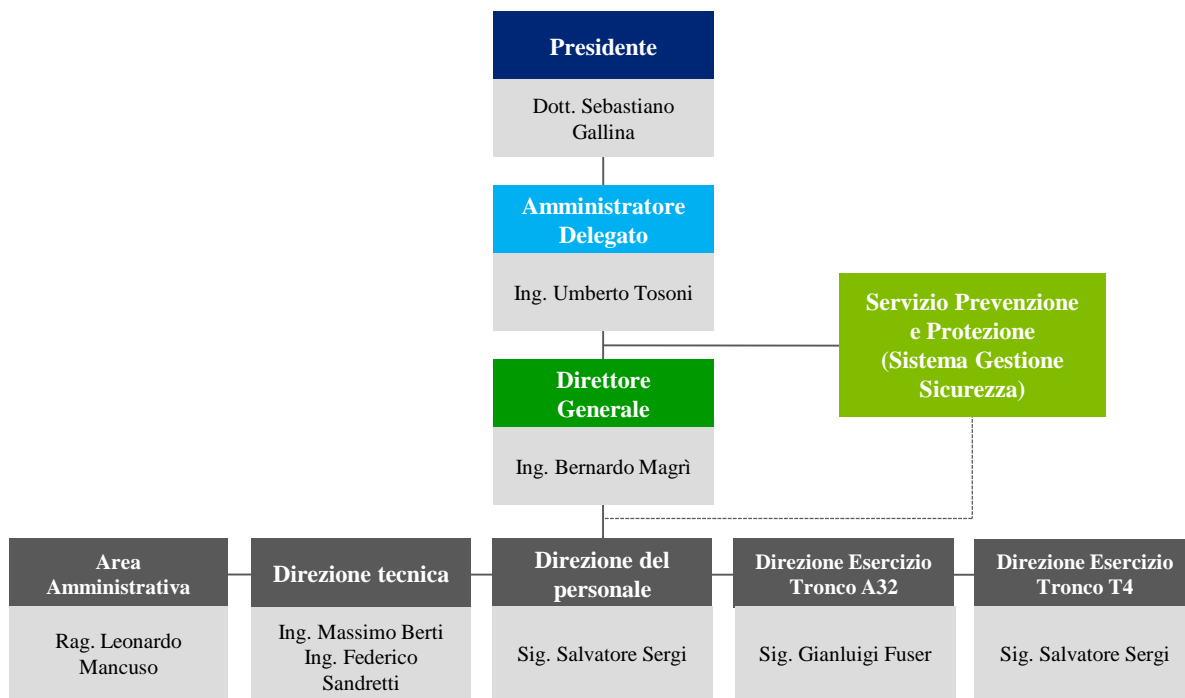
Presidente

Dott. Sebastiano Gallina

Amministratore Delegato

Ing. Umberto Tosoni

Servizio Prevenzione e Protezione (Sistema Gestione Sicurezza)

Direttore Generale

Ing. Bernardo Magrì

Area Amministrativa

Rag. Leonardo Mancuso

Direzione tecnica

Ing. Massimo Berti
Ing. Federico Sandretti

Direzione del personale

Sig. Salvatore Sergi

Direzione Esercizio Tronco A32

Sig. Gianluigi Fuser

Direzione Esercizio Tronco T4

Sig. Salvatore Sergi